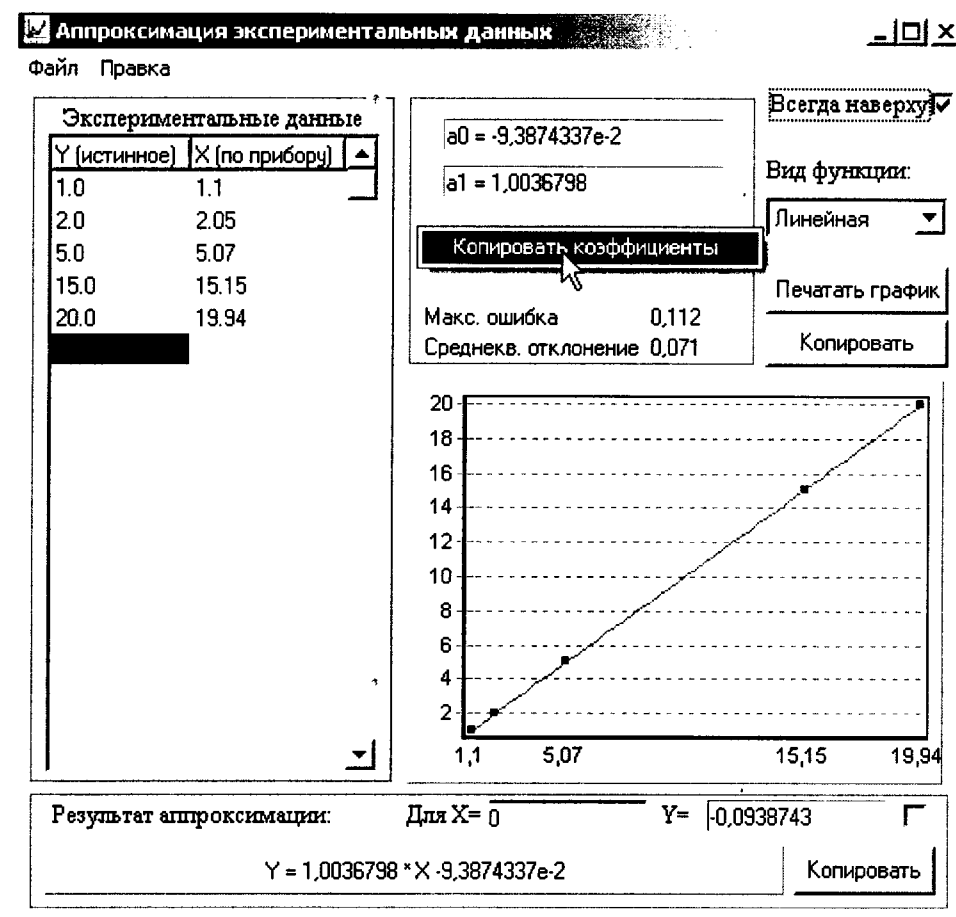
Аппроксимация экспериментальных данных

Файл Правка

Экспериментальные данные

| Y (истинное) | X (по прибору) |
|---|---|
| 1.0 | 1.1 |
| 2.0 | 2.05 |
| 5.0 | 5.07 |
| 15.0 | 15.15 |
| 20.0 | 19.94 |

a0 = -9,3874337e-2

a1 = 1,0036798

Копировать коэффициенты

Макс. ошибка 0,112

Среднекв. отклонение 0,071

Всегда наверху

Вид функции:

Линейная

Печатать график

Копировать

20
18
16
14
12
10
8
6
4
2

1,1 5,07 15,15 19,94

Результат аппроксимации: Для X= 0 Y= -0,0938743

Y = 1,0036798 * X -9,3874337e-2

Копировать